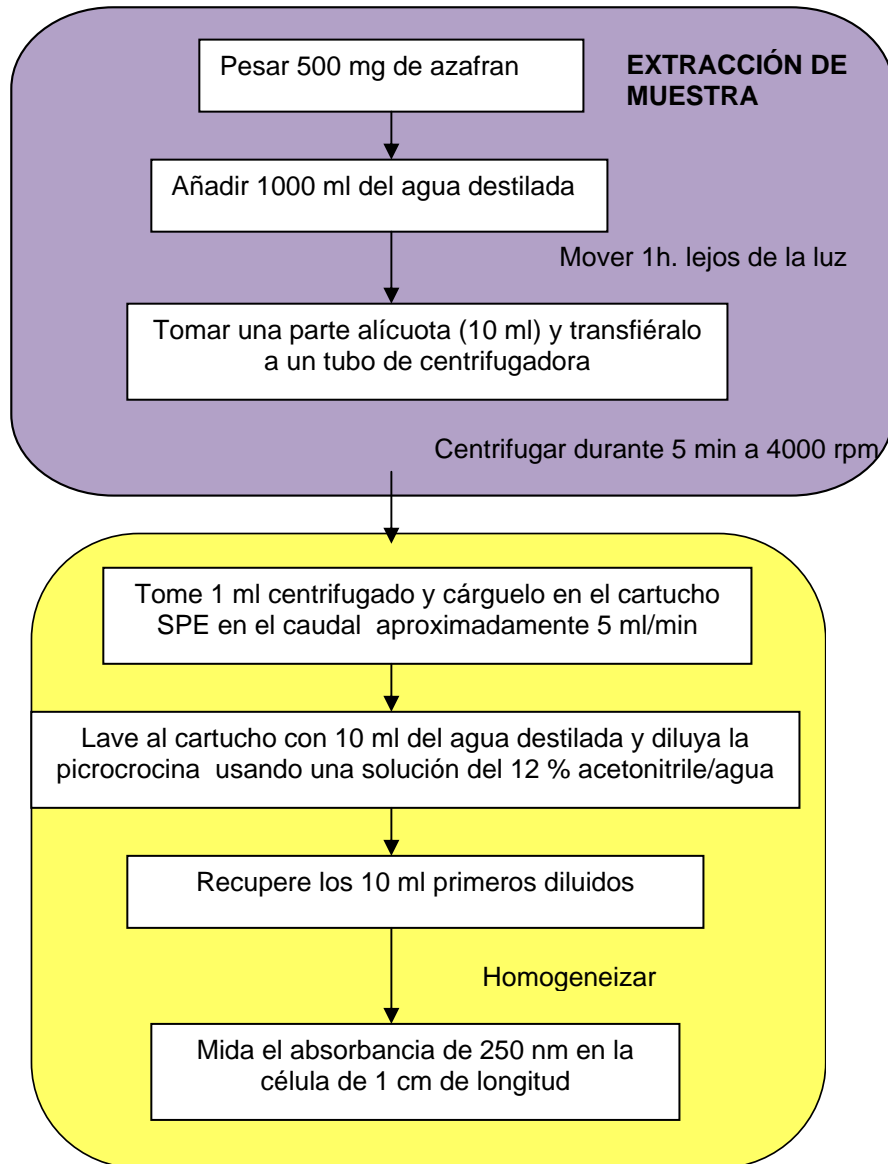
Pesar 500 mg de azafran

EXTRACCIÓN DE MUESTRA

Añadir 1000 ml del agua destilada

Mover 1h. lejos de la luz

Tomar una parte alícuota (10 ml) y transfiéralo a un tubo de centrifugadora

Centrifugar durante 5 min a 4000 rpm

Tome 1 ml centrifugado y cárguelo en el cartucho SPE en el caudal aproximadamente 5 ml/min

Lave al cartucho con 10 ml del agua destilada y diluya la picrocrocina usando una solución del 12 % acetonitrile/agua

Recupere los 10 ml primeros diluidos

Homogeneizar

Mida el absorbancia de 250 nm en la célula de 1 cm de longitud